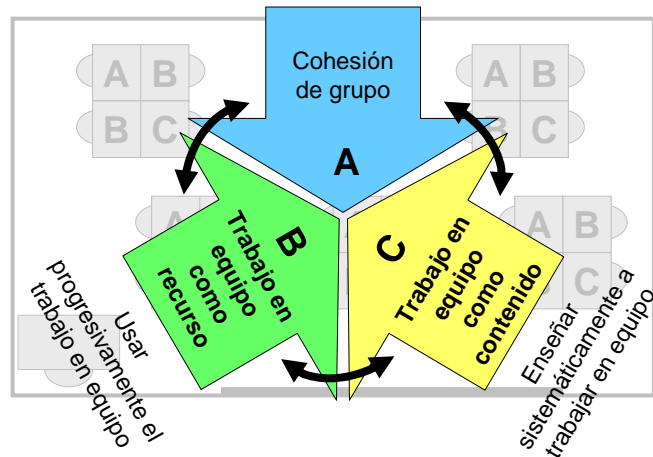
A B
B C
Cohesión de grupo
A B
B C
A
A
B
Trabajo en equipo como recurso
C
Trabajo en equipo como contenido
A B
B C
Usar progresivamente el trabajo en equipo
Enseñar sistemáticamente a trabajar en equipo